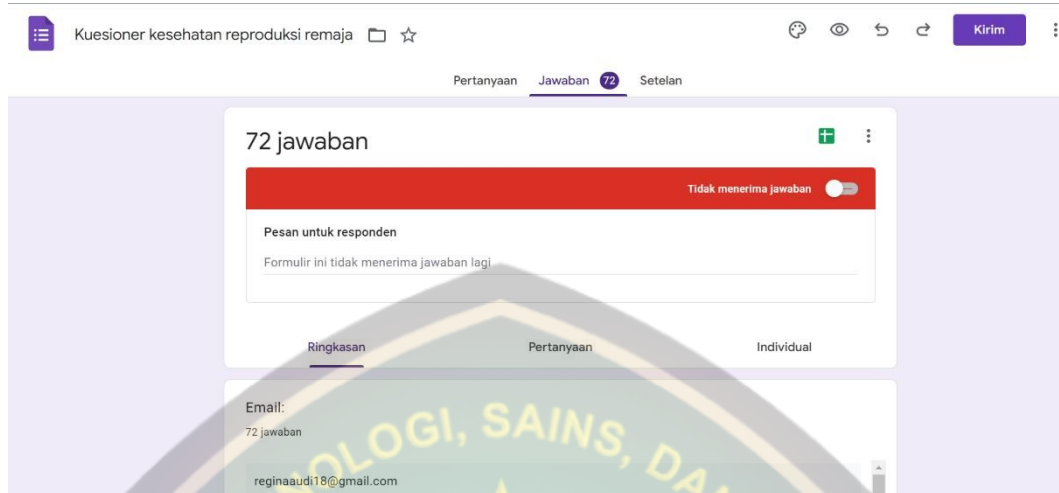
Kuesioner kesehatan reproduksi remaja

Kirim

Pertanyaan Jawaban 72 Setelan

72 jawaban

Tidak menerima jawaban

Pesan untuk responden

Formulir ini tidak menerima jawaban lagi

Ringkasan Pertanyaan Individual

Email:

72 jawaban

reginaaudi18@gmail.com

OLOGI, SAINS, DA